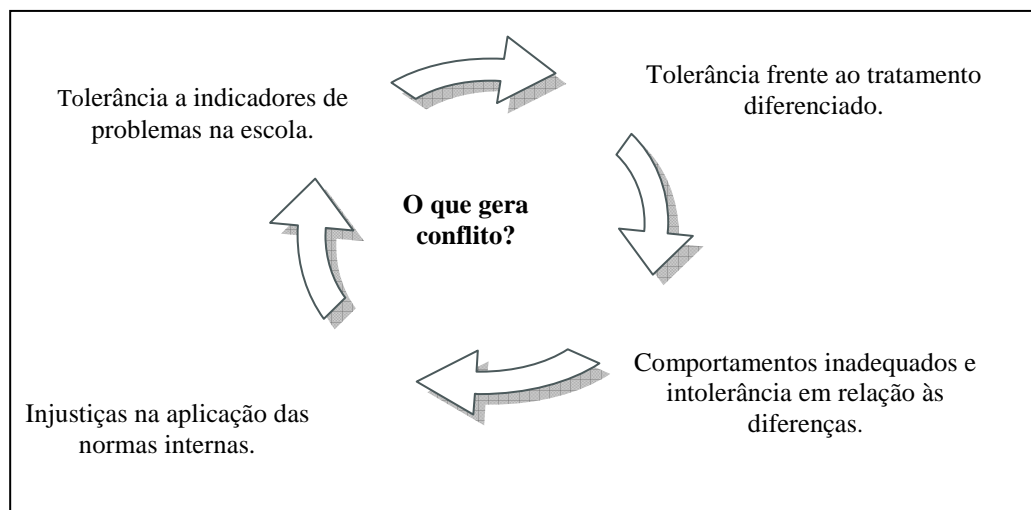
Tolerância a indicadores de problemas na escola.

Tolerância frente ao tratamento diferenciado.

**O que gera conflito?**

Comportamentos inadequados e intolerância em relação às diferenças.

Injustiças na aplicação das normas internas.